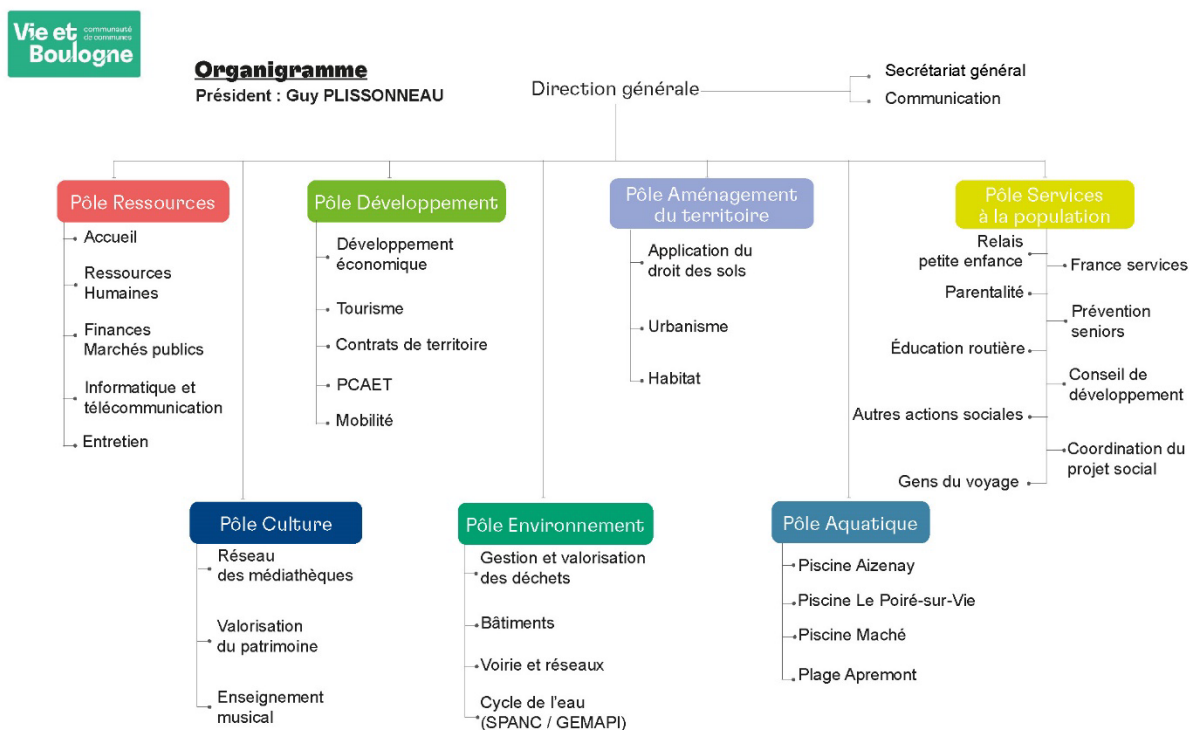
Vie et Boulogne communauté de communes

Organigramme
Président : Guy PLISSONNEAU

Direction générale

Secrétariat général
Communication

Pôle Ressources
Accueil
Ressources Humaines
Finances Marchés publics
Informatique et télécommunication
Entretien

Pôle Développement
Développement économique
Tourisme
Contrats de territoire
PCAET
Mobilité

Pôle Aménagement du territoire
Application du droit des sols
Urbanisme
Habitat

Pôle Services à la population
Relais petite enfance
France services
Parentalité
Prévention seniors
Éducation routière
Conseil de développement
Autres actions sociales
Coordination du projet social
Gens du voyage

Pôle Culture
Réseau des médiathèques
Valorisation du patrimoine
Enseignement musical

Pôle Environnement
Gestion et valorisation des déchets
Bâtiments
Voirie et réseaux
Cycle de l'eau (SPANC / GEMAPI)

Pôle Aquatique
Piscine Aizenay
Piscine Le Poiré-sur-Vie
Piscine Maché
Plage Apremont